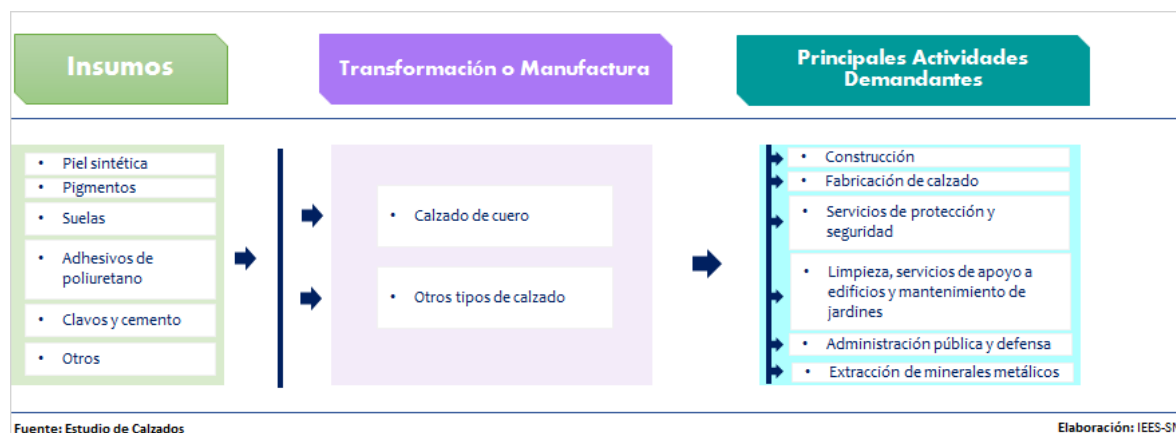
Insumos

Transformación o Manufactura

Principales Actividades Demandantes

- Piel sintética
- Pigmentos
- Suelas
- Adhesivos de poliuretano
- Clavos y cemento
- Otros

- Calzado de cuero
- Otros tipos de calzado

- Construcción
- Fabricación de calzado
- Servicios de protección y seguridad
- Limpieza, servicios de apoyo a edificios y mantenimiento de jardines
- Administración pública y defensa
- Extracción de minerales metálicos

Fuente: Estudio de Calzados

Elaboración: IEES-SN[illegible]